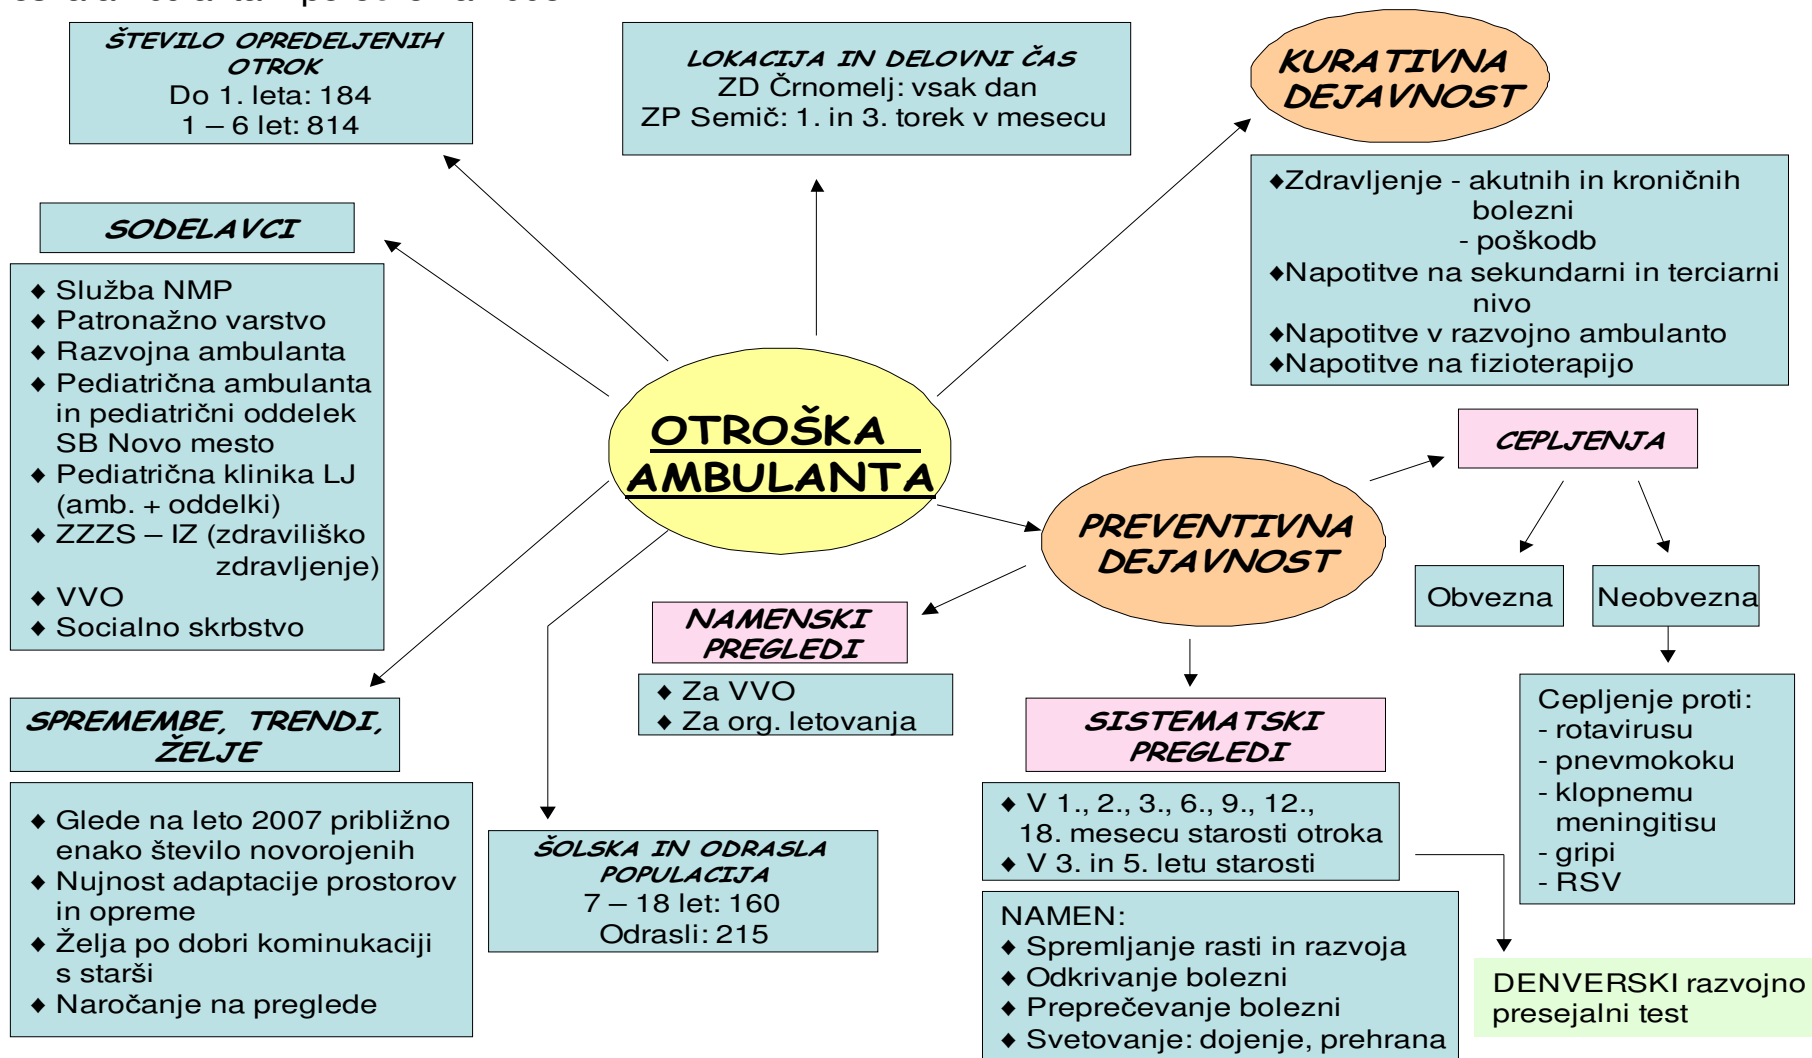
ŠTEVILO OPREDELJENIH OTROK
Do 1. leta: 184
1 – 6 let: 814

LOKACIJA IN DELOVNI ČAS
ZD Črnomelj: vsak dan
ZP Semič: 1. in 3. torek v mesecu

KURATIVNA DEJAVNOST

♦Zdravljenje - akutnih in kroničnih bolezni
- poškodb
♦Napotitve na sekundarni in terciarni nivo
♦Napotitve v razvojno ambulanto
♦Napotitve na fizioterapijo

SODELAVCI

♦ Služba NMP
♦ Patronažno varstvo
♦ Razvojna ambulanta
♦ Pediatrična ambulanta in pediatrični oddelek SB Novo mesto
♦ Pediatrična klinika LJ (amb. + oddelki)
♦ ZZZS – IZ (zdraviliško zdravljenje)
♦ VVO
♦ Socialno skrbstvo

OTROŠKA AMBULANTA

CEPLJENJA

PREVENTIVNA DEJAVNOST

Obvezna

Neobvezna

NAMENSKI PREGLEDI

♦ Za VVO
♦ Za org. letovanja

Cepljenje proti:
- rotavirusu
- pnevmokoku
- klopnemu meningitisu
- gripi
- RSV

SPREMEMBE, TRENDI, ŽELJE

SISTEMATSKI PREGLEDI

♦ V 1., 2., 3., 6., 9., 12., 18. mesecu starosti otroka
♦ V 3. in 5. letu starosti

♦ Glede na leto 2007 približno enako število novorojenih
♦ Nujnost adaptacije prostorov in opreme
♦ Želja po dobri kominukaciji s starši
♦ Naročanje na preglede

ŠOLSKA IN ODRASLA POPULACIJA
7 – 18 let: 160
Odrasli: 215

NAMEN:
♦ Spremljanje rasti in razvoja
♦ Odkrivanje bolezni
♦ Preprečevanje bolezni
♦ Svetovanje: dojenje, prehrana

DENVERSKI razvojno presejalni test